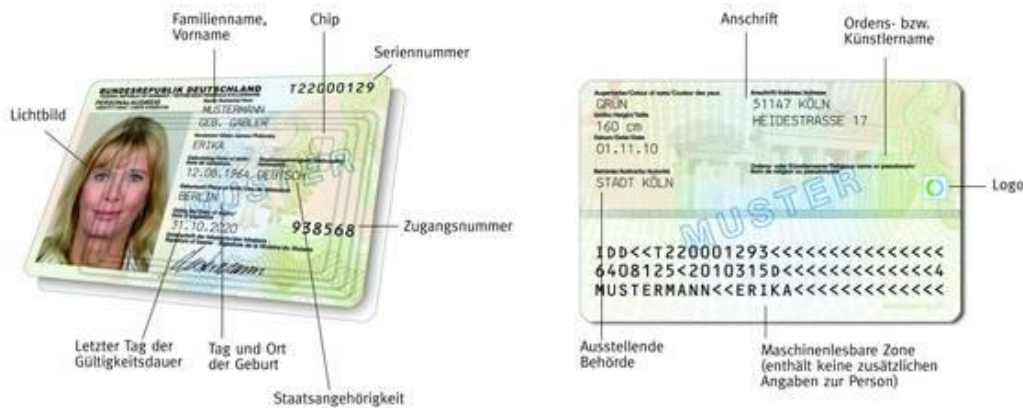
Familienname, Vorname

Chip

Seriennummer

Lichtbild

BUNDESREPUBLIK DEUTSCHLAND

PERSONALAUSWEIS

T22000129

MUSTERMANN

GEB. GABLER

ERIKA

12.08.1964 DEUTSCH

BERLIN

31.10.2020

MUSTER

938568

Zugangsnummer

Letzter Tag der Gültigkeitsdauer

Tag und Ort der Geburt

Staatsangehörigkeit

Anschrift

Ordens- bzw. Künstlername

GRÜN

51147 KÖLN

HEIDESTRASSE 17

160 cm

01.11.10

STADT KÖLN

MUSTER

Logo

IDD<<T220001293<<<<<<<<<<<<<<<

6408125<2010315D<<<<<<<<<<<<<4

MUSTERMANN<<ERIKA<<<<<<<<<<<<<

Ausstellende Behörde

Maschinenlesbare Zone (enthält keine zusätzlichen Angaben zur Person)